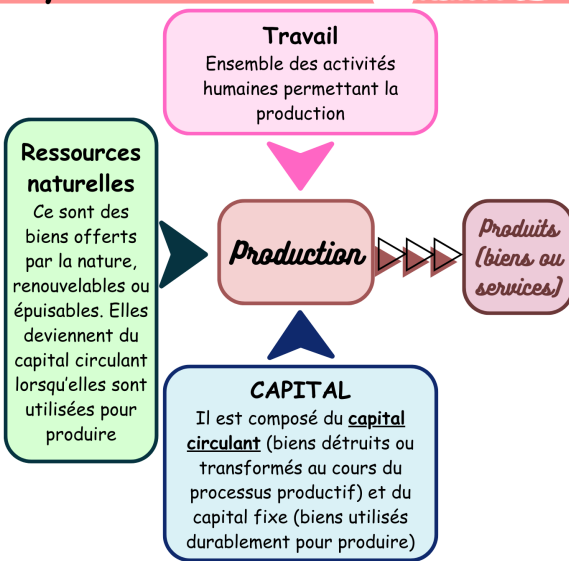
Travail
Ensemble des activités humaines permettant la production

Ressources naturelles
Ce sont des biens offerts par la nature, renouvelables ou épuisables. Elles deviennent du capital circulant lorsqu'elles sont utilisées pour produire

Production

Produits (biens ou services)

CAPITAL
Il est composé du **capital circulant** (biens détruits ou transformés au cours du processus productif) et du capital fixe (biens utilisés durablement pour produire)